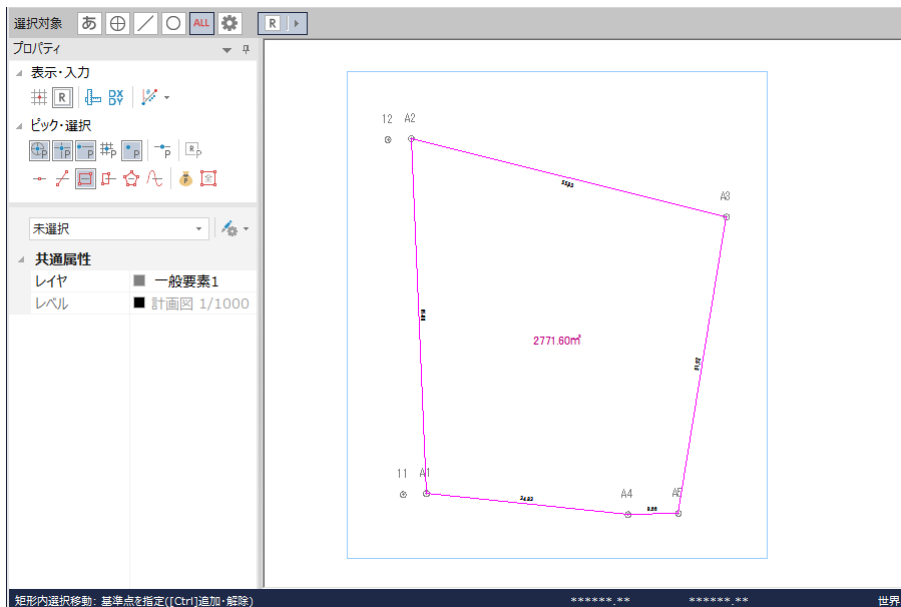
選択対象 あ ALL R

プロパティ

表示・入力

R DX DY

ピック・選択

P P P P P P P

未選択

共通属性

| レイヤ | 一般要素1 |
|---|---|
| レベル | 計画図 1/1000 |

12 A2

A3

2771.60㎡

11 A1

A4 A5

矩形内選択移動: 基準点を指定([Ctrl]追加・解除)

******.** ******.** 世界